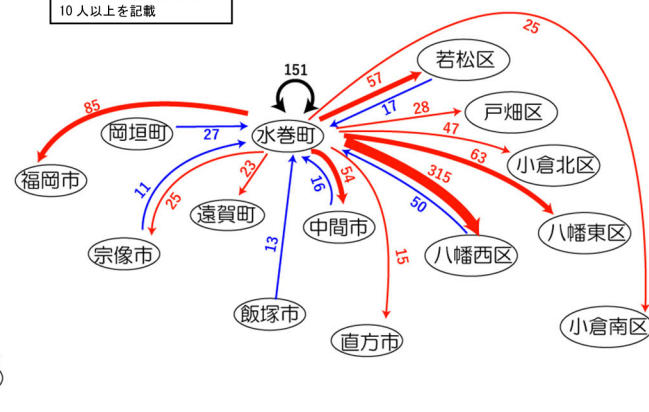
10 人以上を記載

151

水巻町

85

福岡市

岡垣町

27

11

25

宗像市

23

遠賀町

16

13

飯塚市

54

中間市

15

直方市

315

50

八幡西区

57

若松区

17

28

戸畑区

47

63

小倉北区

八幡東区

25

小倉南区